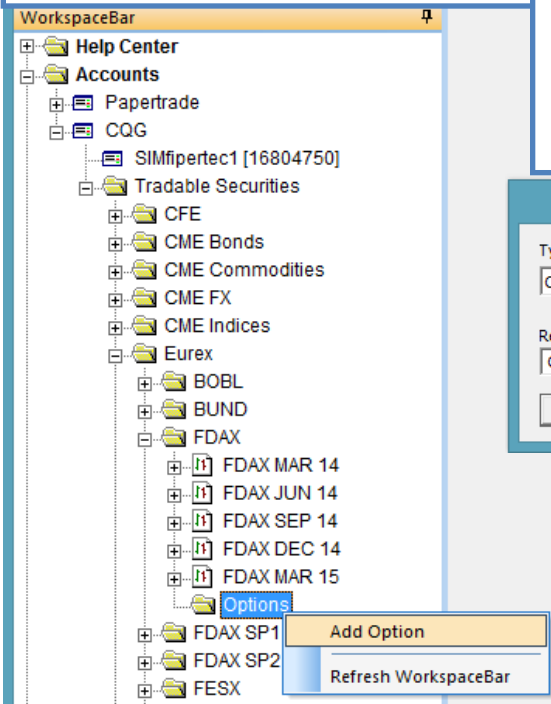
WorkspaceBar

Help Center
Accounts
Papertrade
CQG
SIMfipertec1 [16804750]
Tradable Securities
CFE
CME Bonds
CME Commodities
CME FX
CME Indices
Eurex
BOBL
BUND
FDAX
FDAX MAR 14
FDAX JUN 14
FDAX SEP 14
FDAX DEC 14
FDAX MAR 15
Options
FDAX SP1
FDAX SP2
FESX

Add Option
Refresh WorkspaceBar

Ty
C
Re
C